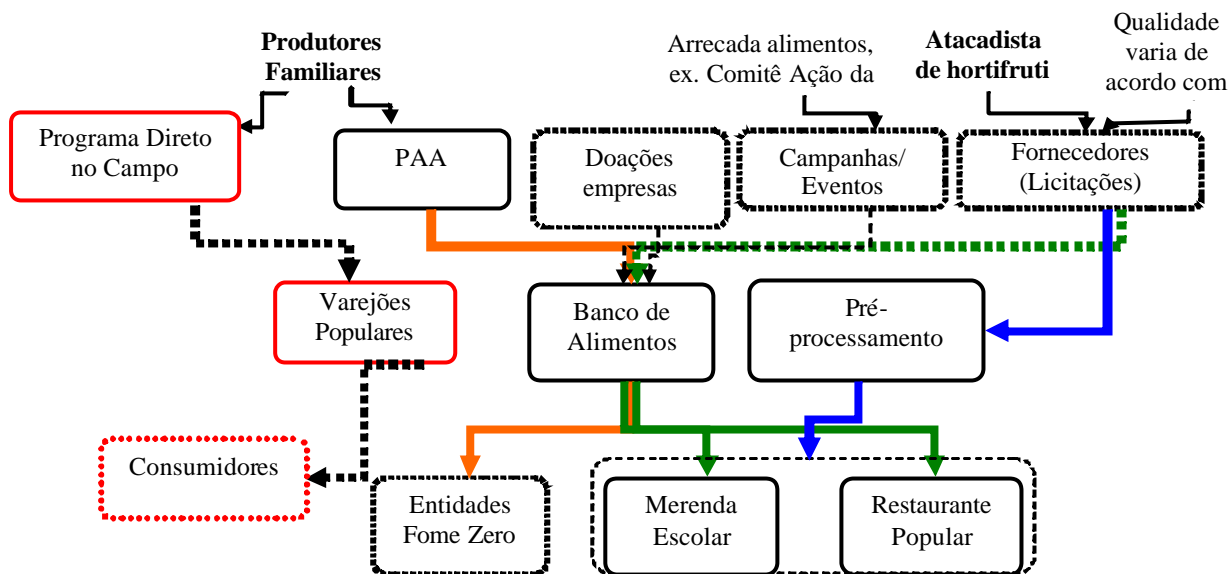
Produtores Familiares

Arrecada alimentos, ex. Comitê Ação da

Atacadista de hortifruti

Qualidade varia de acordo com

Programa Direto no Campo

PAA

Doações empresas

Campanhas/ Eventos

Fornecedores (Licitações)

Varejões Populares

Banco de Alimentos

Pré-processamento

Consumidores

Entidades Fome Zero

Merenda Escolar

Restaurante Popular